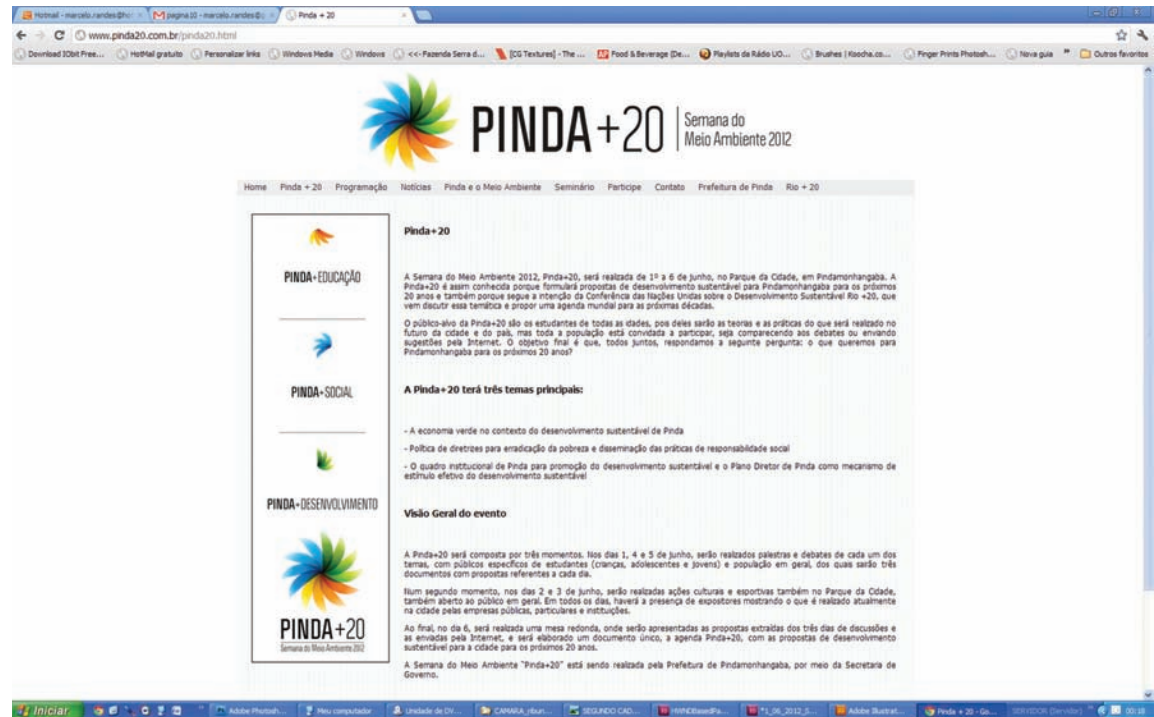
Hotmail - marcelo.randes@ho | pagina10 - marcelo.randes@ | Pinda + 20

www.pinda20.com.br/pinda20.html

Download 3Dbit Free... | HotMail gratuito | Personalizar links | Windows Media | Windows | <<-Fazenda Serra d... | [CG Textures] - The ... | Food & Beverage (De... | Playlists da Rádio UO... | Brushes | Koocha.co... | Finger Prints Photosh... | Nova guia | Outros favoritos

PINDA+20 | Semana do Meio Ambiente 2012

Home | Pinda + 20 | Programação | Notícias | Pinda e o Meio Ambiente | Seminário | Participe | Contato | Prefeitura de Pinda | Rio + 20

PINDA+EDUCAÇÃO

PINDA+SOCIAL

PINDA+DESENVOLVIMENTO

PINDA+20
Semana do Meio Ambiente 2012

Pinda+20

A Semana do Meio Ambiente 2012, Pinda+20, será realizada de 1º a 6 de junho, no Parque da Cidade, em Pindamonhangaba. A Pinda+20 é assim conhecida porque formulará propostas de desenvolvimento sustentável para Pindamonhangaba para os próximos 20 anos e também porque segue a intenção da Conferência das Nações Unidas sobre o Desenvolvimento Sustentável Rio +20, que vem discutir essa temática e propor uma agenda mundial para as próximas décadas.

O público-alvo da Pinda+20 são os estudantes de todas as idades, pois deles serão as teorias e as práticas do que será realizado no futuro da cidade e do país, mas toda a população está convidada a participar, seja comparecendo aos debates ou enviando sugestões pela Internet. O objetivo final é que, todos juntos, respondamos a seguinte pergunta: o que queremos para Pindamonhangaba para os próximos 20 anos?

A Pinda+20 terá três temas principais:

- A economia verde no contexto do desenvolvimento sustentável de Pinda

- Política de diretrizes para erradicação da pobreza e disseminação das práticas de responsabilidade social

- O quadro institucional de Pinda para promoção do desenvolvimento sustentável e o Plano Diretor de Pinda como mecanismo de estímulo efetivo do desenvolvimento sustentável

Visão Geral do evento

A Pinda+20 será composta por três momentos. Nos dias 1, 4 e 5 de junho, serão realizados palestras e debates de cada um dos temas, com públicos específicos de estudantes (crianças, adolescentes e jovens) e população em geral, dos quais sairão três documentos com propostas referentes a cada dia.

Num segundo momento, nos dias 2 e 3 de junho, serão realizadas ações culturais e esportivas também no Parque da Cidade, também aberto ao público em geral. Em todos os dias, haverá a presença de expositores mostrando o que é realizado atualmente na cidade pelas empresas públicas, particulares e instituições.

Ao final, no dia 6, será realizada uma mesa redonda, onde serão apresentadas as propostas extraídas dos três dias de discussões e as enviadas pela Internet, e será elaborado um documento único, a agenda Pinda+20, com as propostas de desenvolvimento sustentável para a cidade para os próximos 20 anos.

A Semana do Meio Ambiente "Pinda+20" está sendo realizada pela Prefeitura de Pindamonhangaba, por meio da Secretaria de Governo.

Iniciar | Adobe Photosh... | Meu computador | Unidade de DV... | CAMARA_ribun... | SEGUNDO CAD... | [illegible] | *1_06_2012_S... | Adobe Illustrat... | Pinda + 20 - Go... | SERVIDOR (Servidor) | 00:18